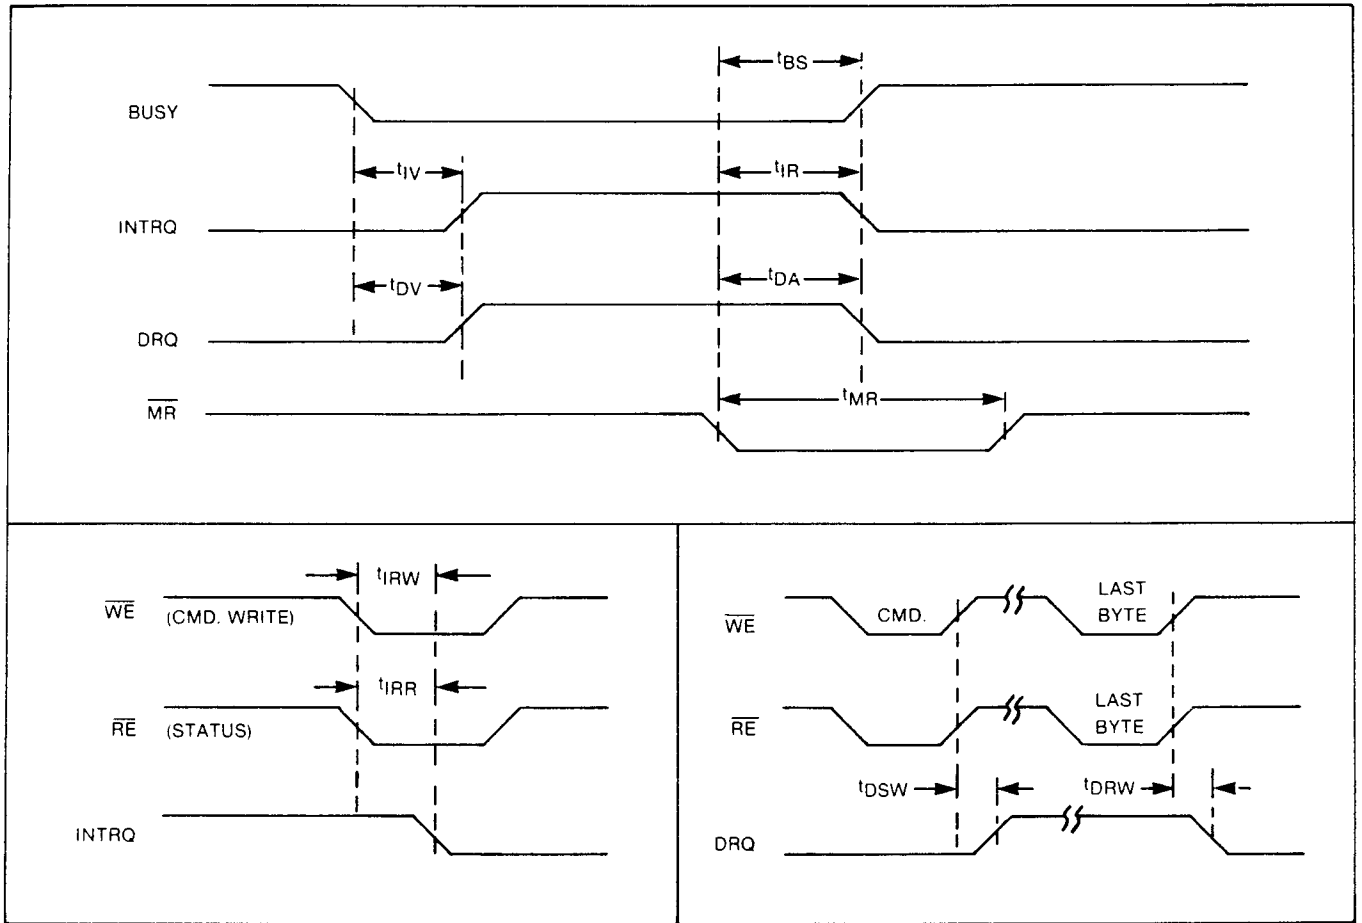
$t_{BS}$

BUSY

$t_{IV}$

$t_{IR}$

INTRQ

$t_{DV}$

$t_{DA}$

DRQ

$\overline{MR}$

$t_{MR}$

$t_{IRW}$

$\overline{WE}$ (CMD. WRITE)

$t_{IRR}$

$\overline{RE}$ (STATUS)

INTRQ

$\overline{WE}$ CMD.

LAST BYTE

$\overline{RE}$

LAST BYTE

$t_{DSW}$

$t_{DRW}$

DRQ